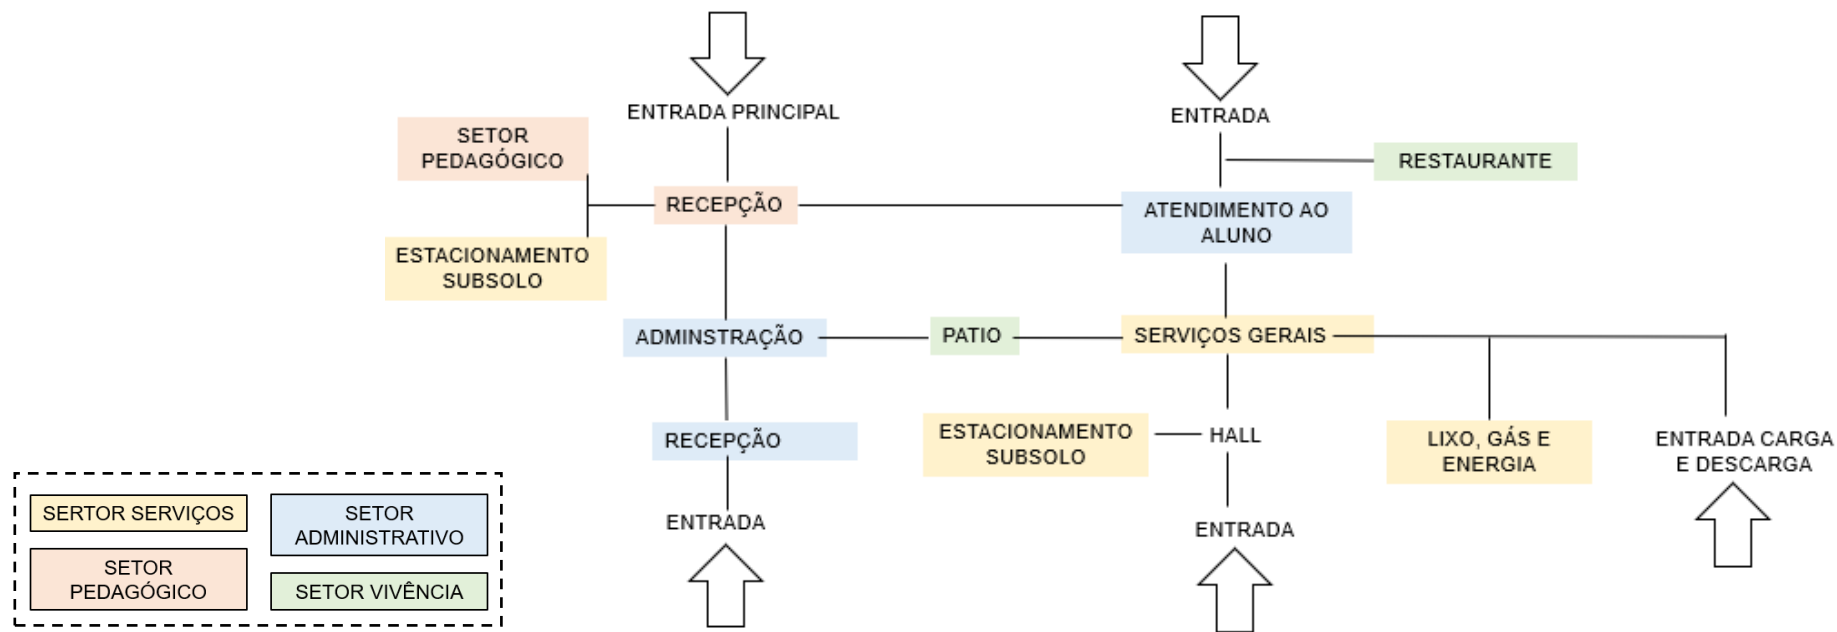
ENTRADA PRINCIPAL

ENTRADA

SETOR PEDAGÓGICO

RESTAURANTE

RECEPÇÃO

ATENDIMENTO AO ALUNO

ESTACIONAMENTO SUBSOLO

ADMINSTRAÇÃO

PATIO

SERVIÇOS GERAIS

RECEPÇÃO

ESTACIONAMENTO SUBSOLO

HALL

LIXO, GÁS E ENERGIA

ENTRADA CARGA E DESCARGA

ENTRADA

ENTRADA

SERTOR SERVIÇOS

SETOR ADMINISTRATIVO

SETOR PEDAGÓGICO

SETOR VIVÊNCIA